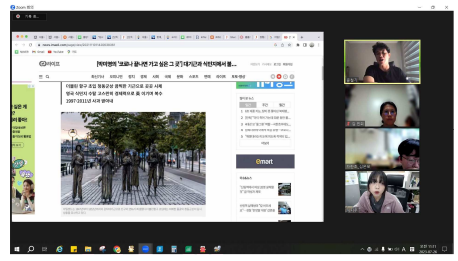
Zoom 회의

[박택현의 '코로나 끝나면 가고 싶은 그 곳'] 대기근과 식민지배서 벗...

더블린 항구 초입 청동군상 충혹한 기근으로 모습 시체
영국 식민지 수탈 고스란히 경제위기로 흙 이겨져 복수
1997-2011년 시기 발아내

emart